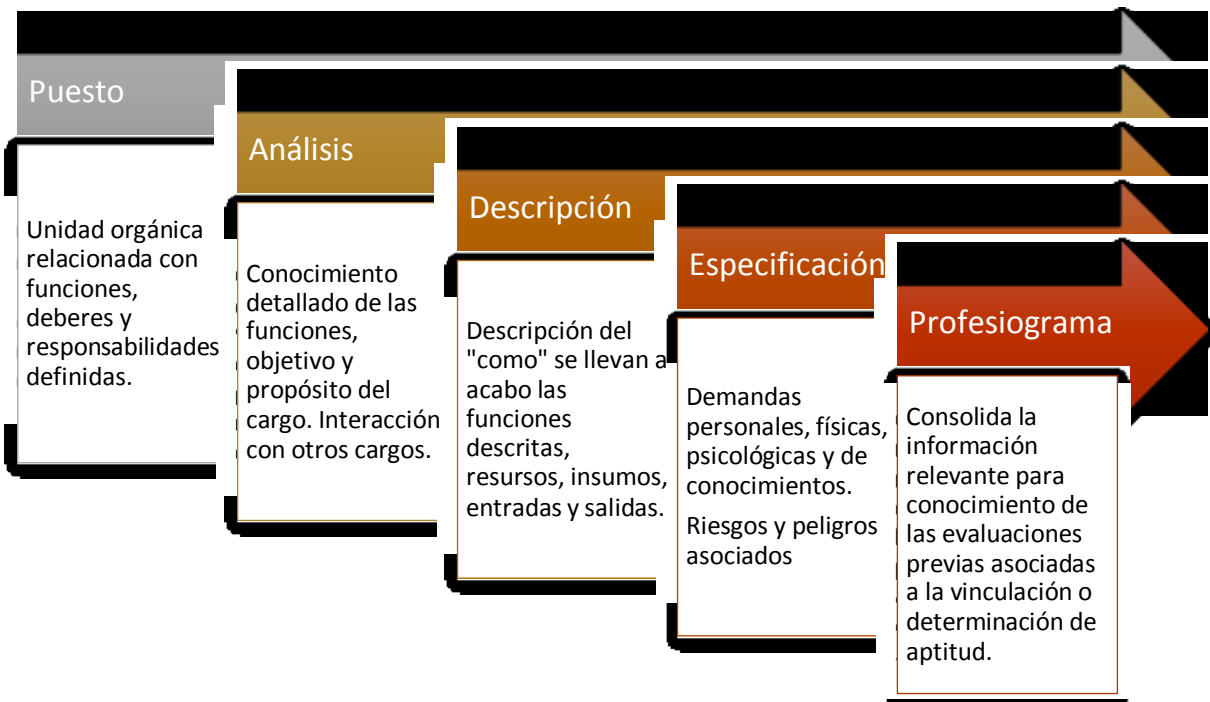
Puesto

Unidad orgánica relacionada con funciones, deberes y responsabilidades definidas.

Análisis

Conocimiento detallado de las funciones, objetivo y propósito del cargo. Interacción con otros cargos.

Descripción

Descripción del "como" se llevan a acabo las funciones descritas, resursos, insumos, entradas y salidas.

Especificación

Demandas personales, físicas, psicológicas y de conocimientos.

Riesgos y peligros asociados

Profesiograma

Consolida la información relevante para conocimiento de las evaluaciones previas asociadas a la vinculación o determinación de aptitud.